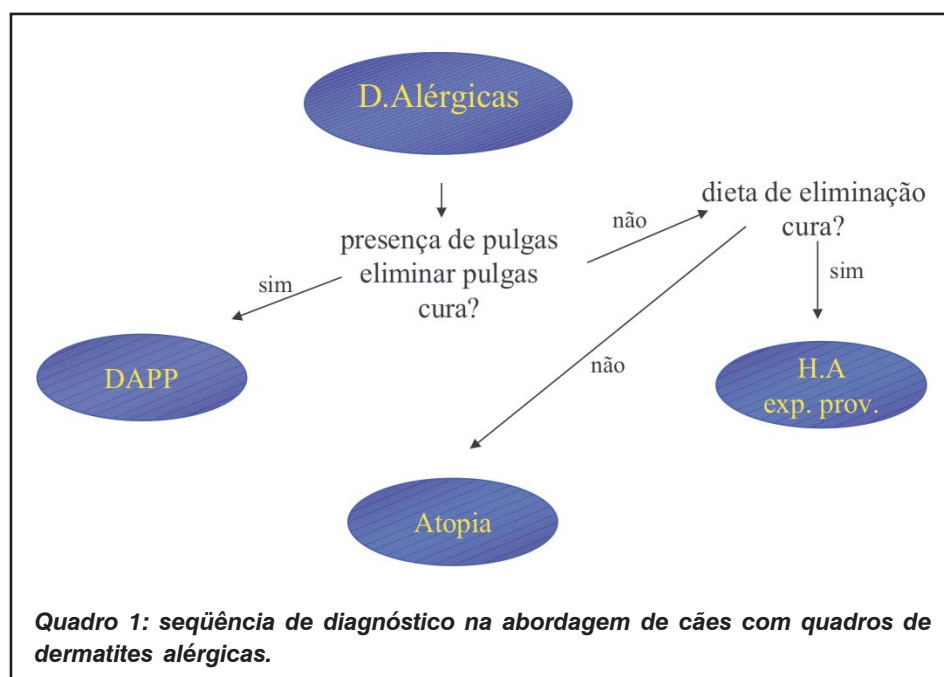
D.Alérgicas

presença de pulgas
eliminar pulgas
cura?

sim

não

dieta de eliminação
cura?

sim

não

DAPP

H.A
exp. prov.

Atopia

Quadro 1: seqüência de diagnóstico na abordagem de cães com quadros de dermatites alérgicas.